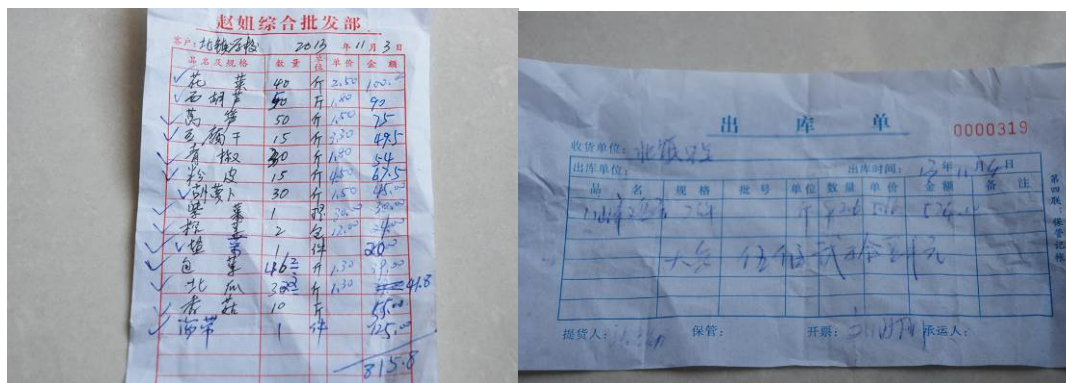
赵姐综合批发部

客户：北辙石校 2013 年 11 月 3 日

| 品名及规格 | 数量 | 单位 | 单价 | 金额 |
|---|---|---|---|---|
| 花菜 | 40 | 斤 | 2.50 | 100.00 |
| 西胡芦 | 50 | 斤 | 1.80 | 90 |
| 莴笋 | 50 | 斤 | 1.50 | 75 |
| 豆腐干 | 15 | 斤 | 3.30 | 49.5 |
| 青椒 | 30 | 斤 | 1.80 | 54 |
| 粉皮 | 15 | 斤 | 4.50 | 67.5 |
| 胡萝卜 | 30 | 斤 | 1.50 | 45.00 |
| 紫菜 | 1 | 提 | 30.00 | 30.00 |
| 粉丝 | 2 | 包 | 12.00 | 24.00 |
| 姜 | 1 | 件 |  | 20.00 |
| 包菜 | $46\frac{2}{3}$ | 斤 | 1.30 | 39.00 |
| 北瓜 | $38\frac{3}{3}$ | 斤 | 1.30 | 50.00 |
| 香菇 | 10 | 斤 |  | 55.00 |
| 海带 | 1 | 件 |  | 125.00 |

41.8

815.8

出 库 单 0000319

收货单位：北辙石校

出库单位： 出库时间：13年11月4日

| 品名 | 规格 | 批号 | 单位 | 数量 | 单价 | 金额 | 备注 |
|---|---|---|---|---|---|---|---|
| 大米 | 25 |  | 斤 | 426 | 3.6 | 1536.0 |  |
|  | 大写 | 仟伍佰叁拾陆元 |  |  |  |  |  |

第四联 保管记帐

提货人：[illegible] 保管： 开票：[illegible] 承运人：